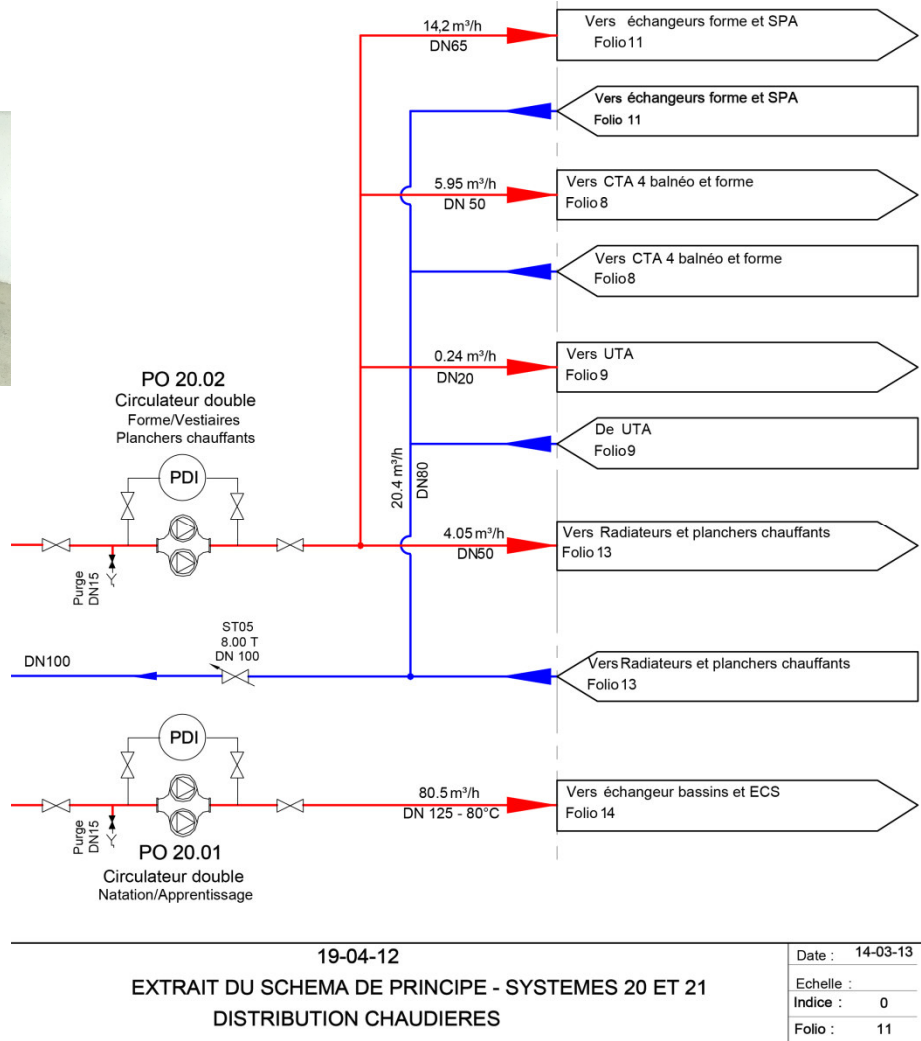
14,2 m³/h
DN65

Vers échangeurs forme et SPA
Folio 11

Vers échangeurs forme et SPA
Folio 11

5.95 m³/h
DN 50

Vers CTA 4 balnéo et forme
Folio 8

Vers CTA 4 balnéo et forme
Folio 8

0.24 m³/h
DN20

Vers UTA
Folio 9

De UTA
Folio 9

PO 20.02
Circulateur double
Forme/Vestiaires
Planchers chauffants

PDI

20.4 m³/h
DN80

4.05 m³/h
DN50

Vers Radiateurs et planchers chauffants
Folio 13

Purge
DN15

ST05
8.00 T
DN 100

DN100

Vers Radiateurs et planchers chauffants
Folio 13

PDI

80.5 m³/h
DN 125 - 80°C

Vers échangeur bassins et ECS
Folio 14

Purge
DN15

PO 20.01
Circulateur double
Natation/Apprentissage

19-04-12
EXTRAIT DU SCHEMA DE PRINCIPE - SYSTEMES 20 ET 21
DISTRIBUTION CHAUDIERES

| Date : | 14-03-13 |
|---|---|
| Echelle : | |
| Indice : | 0 |
| Folio : | 11 |